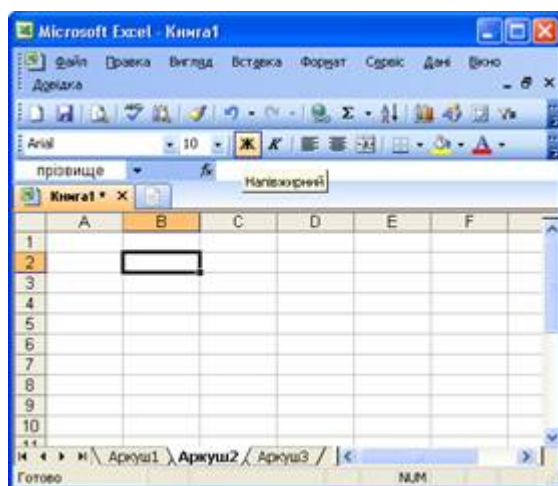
Microsoft Excel - Книга1

Файл Правка Вигляд Вставка Формат Сервіс Дані Вікно Довідка

Arial 10 Ж К

прізвище

Напівжирний

Книга1 *

| | A | B | C | D | E | F |
|---|---|---|---|---|---|---|
| 1 | | | | | | |
| 2 | | | | | | |
| 3 | | | | | | |
| 4 | | | | | | |
| 5 | | | | | | |
| 6 | | | | | | |
| 7 | | | | | | |
| 8 | | | | | | |
| 9 | | | | | | |
| 10 | | | | | | |

Аркуш1 Аркуш2 Аркуш3

Готово NUM